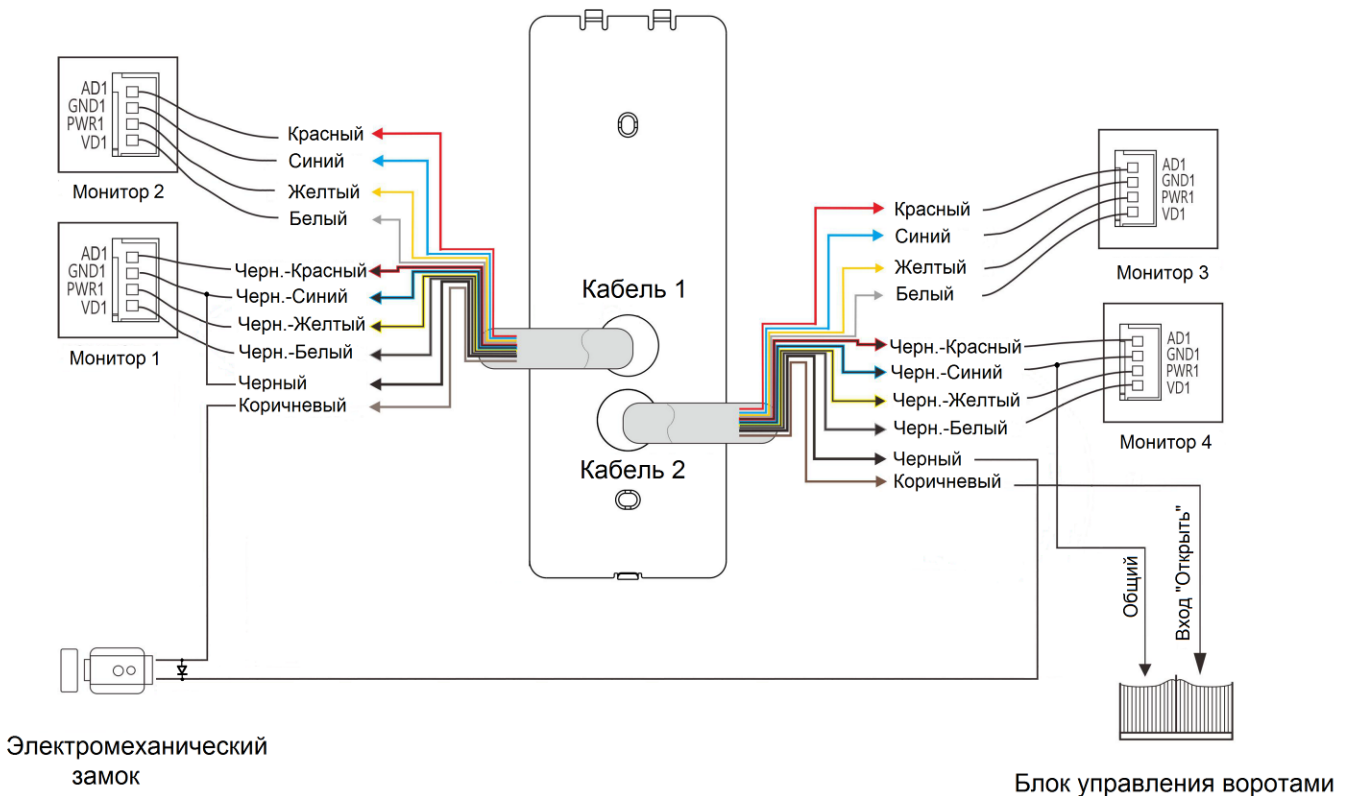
AD1
GND1
PWR1
VD1
Монитор 2

AD1
GND1
PWR1
VD1
Монитор 1

Красный
Синий
Желтый
Белый
Черн.-Красный
Черн.-Синий
Черн.-Желтый
Черн.-Белый
Черный
Коричневый

Кабель 1
Кабель 2

Красный
Синий
Желтый
Белый
Черн.-Красный
Черн.-Синий
Черн.-Желтый
Черн.-Белый
Черный
Коричневый

AD1
GND1
PWR1
VD1
Монитор 3

AD1
GND1
PWR1
VD1
Монитор 4

Общий
Вход "Открыть"

Электромеханический замок

Блок управления воротами